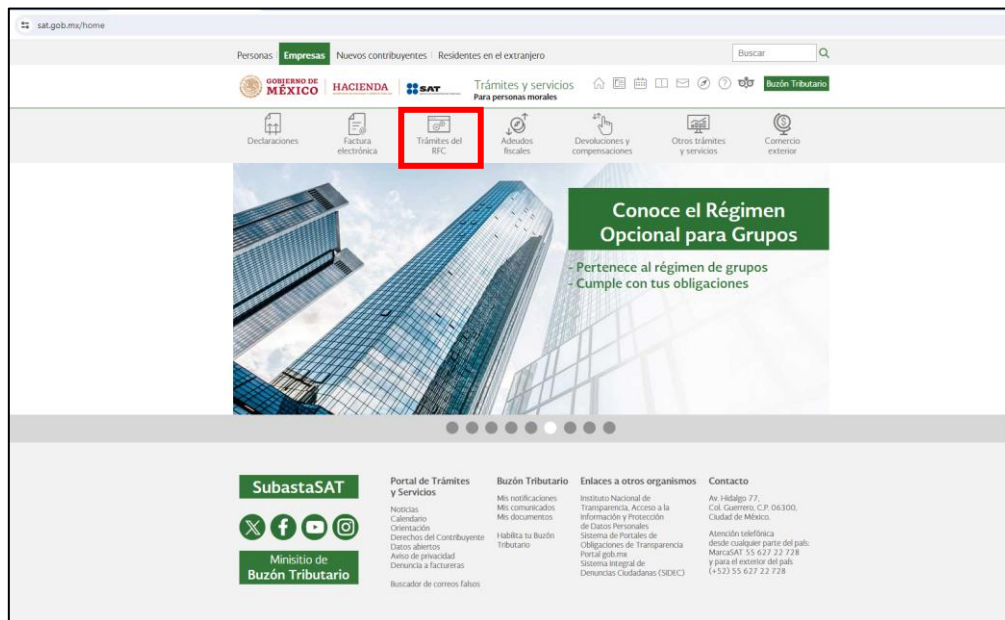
sat.gob.mx/home

Personas | Empresas | Nuevos contribuyentes | Residentes en el extranjero

Buscar

GOBIERNO DE MÉXICO | HACIENDA | SAT

Trámites y servicios
Para personas morales

Buzón Tributario

Declaraciones | Factura electrónica | Trámites del RFC | Adeudos fiscales | Devoluciones y compensaciones | Otros trámites y servicios | Comercio exterior

Conoce el Régimen Opcional para Grupos

- Pertenece al régimen de grupos
- Cumple con tus obligaciones

SubastaSAT

Minisitio de Buzón Tributario

Portal de Trámites y Servicios
Noticias
Calendario
Orientación
Derechos del Contribuyente
Datos abiertos
Aviso de privacidad
Denuncia a factureras
Buscador de correos falsos

Buzón Tributario
Mis notificaciones
Mis comunicados
Mis documentos
Habilita tu Buzón Tributario

Enlaces a otros organismos
Instituto Nacional de Transparencia, Acceso a la Información y Protección de Datos Personales
Sistema de Portales de Obligaciones de Transparencia
Portal gob.mx
Sistema Integral de Denuncias Ciudadanas (SIDEC)

Contacto
Av. Hidalgo 77, Col. Guerrero, C.P. 06300, Ciudad de México.
Atención telefónica desde cualquier parte del país: MarcaSAT 55 627 22 728 y para el exterior del país (+52) 55 627 22 728